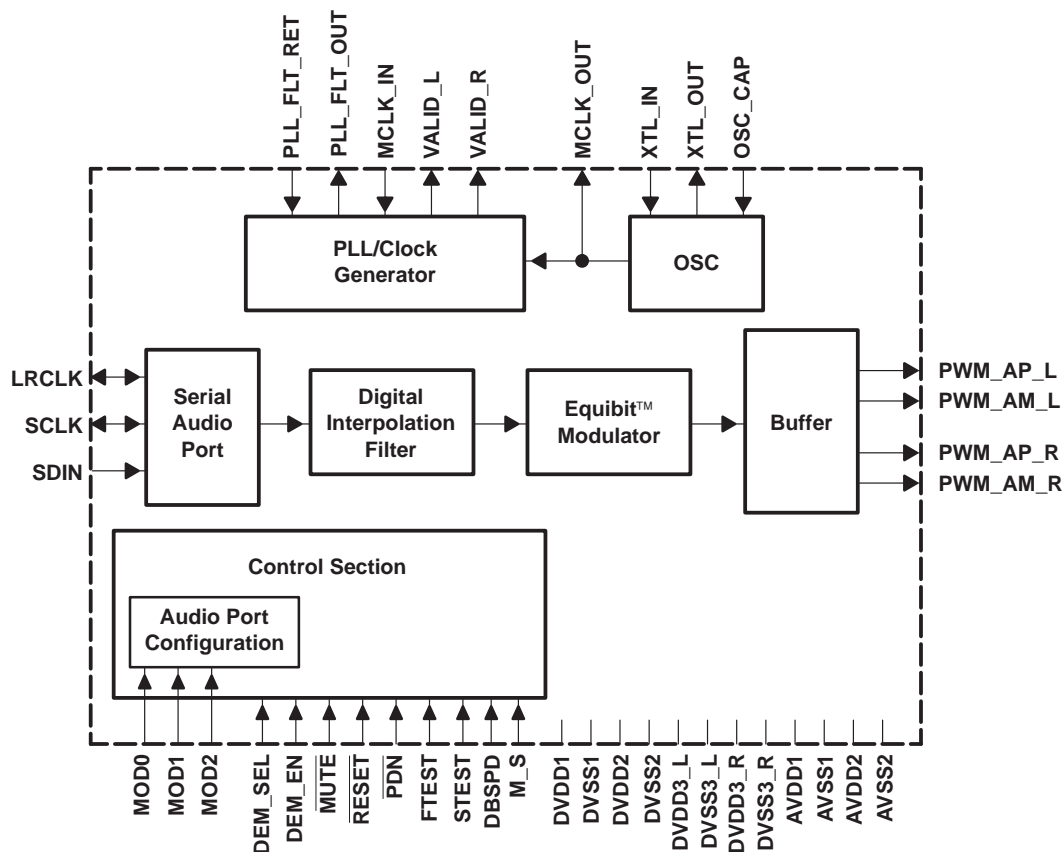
PLL_FLT_RET
PLL_FLT_OUT
MCLK_IN
VALID_L
VALID_R
MCLK_OUT
XTL_IN
XTL_OUT
OSC_CAP

PLL/Clock Generator

OSC

LRCLK
SCLK
SDIN

Serial Audio Port

Digital Interpolation Filter

Equibit™ Modulator

Buffer

PWM_AP_L
PWM_AM_L
PWM_AP_R
PWM_AM_R

Control Section

Audio Port Configuration

MOD0
MOD1
MOD2
DEM_SEL
DEM_EN
$\overline{MUTE}$
$\overline{RESET}$
$\overline{PDN}$
FTEST
STEST
DBSPD
M_S
DVDD1
DVSS1
DVDD2
DVSS2
DVDD3_L
DVSS3_L
DVDD3_R
DVSS3_R
AVDD1
AVSS1
AVDD2
AVSS2